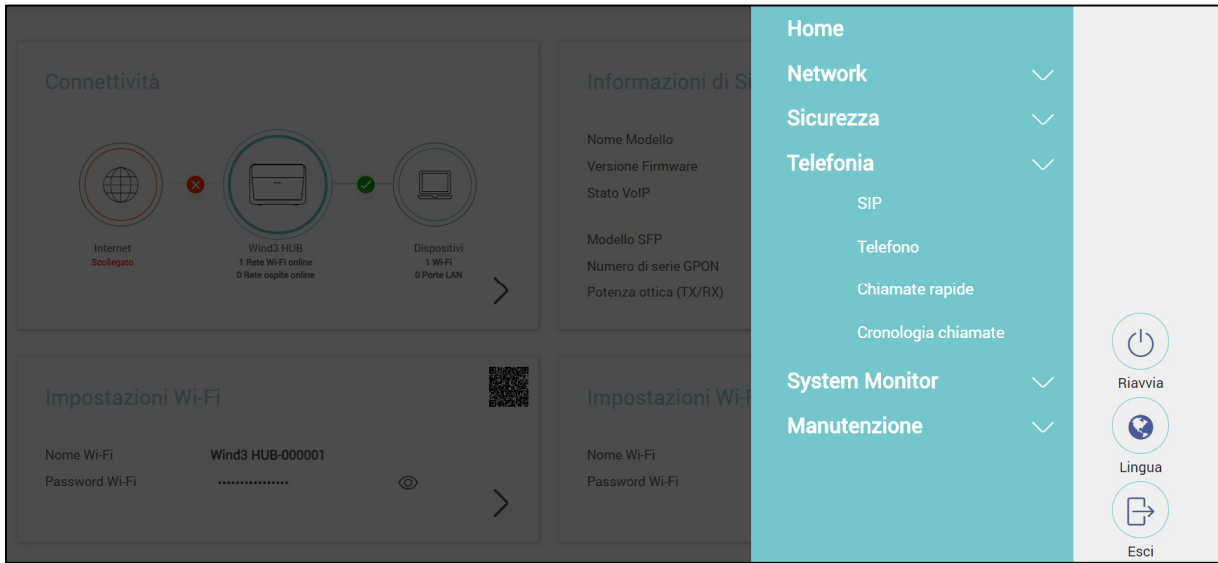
Connettività

Internet
Scollegato

Wind3 HUB
1 Rete Wi-Fi online
0 Rete ospite online

Dispositivi
1 Wi-Fi
0 Porte LAN

Informazioni di Si

Nome Modello
Versione Firmware
Stato VoIP

Modello SFP
Numero di serie GPON
Potenza ottica (TX/RX)

Impostazioni Wi-Fi

Nome Wi-Fi Wind3 HUB-000001
Password Wi-Fi ••••••••••••••••

Impostazioni Wi-F

Nome Wi-Fi
Password Wi-Fi

Home
Network
Sicurezza
Telefonia
SIP
Telefono
Chiamate rapide
Cronologia chiamate
System Monitor
Manutenzione

Riavvia
Lingua
Esci